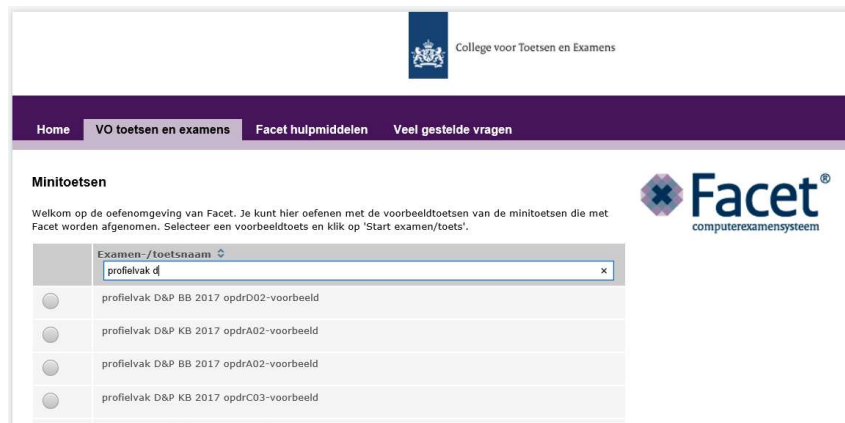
College voor Toetsen en Examens

Home | VO toetsen en examens | Facet hulpmiddelen | Veel gestelde vragen

Minitoetsen

Facet®
computerexamensysteem

Welkom op de oefenomgeving van Facet. Je kunt hier oefenen met de voorbeeldtoetsen van de minitoetsen die met Facet worden afgenomen. Selecteer een voorbeeldtoets en klik op 'Start examen/toets'.

| | Examen-/toetsnaam ⇕ |
|---|---|
| | profielvak d × |
| ○ | profielvak D&P BB 2017 opdrD02-voorbeeld |
| ○ | profielvak D&P KB 2017 opdrA02-voorbeeld |
| ○ | profielvak D&P BB 2017 opdrA02-voorbeeld |
| ○ | profielvak D&P KB 2017 opdrC03-voorbeeld |